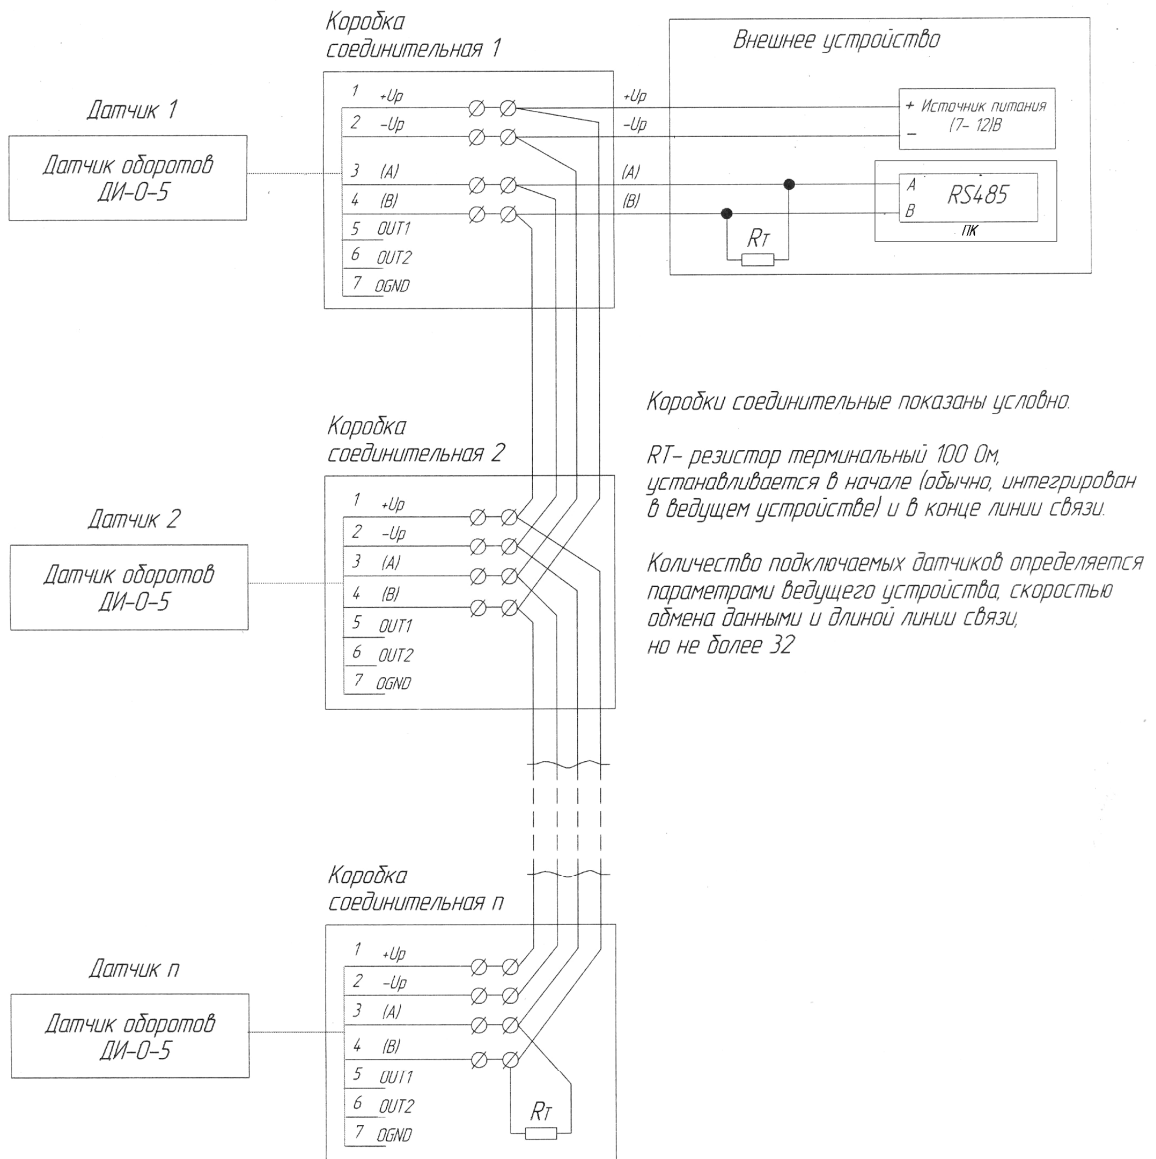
Коробка соединительная 1

Внешнее устройство

Датчик 1

Датчик оборотов ДИ-0-5

1 +Up
2 −Up
3 (A)
4 (B)
5 OUT1
6 OUT2
7 OGND

+Up
−Up
(A)
(B)

+ Источник питания
− (7− 12)В

A
B
RS485
ПК

$R_T$

Коробка соединительная 2

Датчик 2

Датчик оборотов ДИ-0-5

1 +Up
2 −Up
3 (A)
4 (B)
5 OUT1
6 OUT2
7 OGND

Коробки соединительные показаны условно.

RT− резистор терминальный 100 Ом, устанавливается в начале (обычно, интегрирован в ведущем устройстве) и в конце линии связи.

Количество подключаемых датчиков определяется параметрами ведущего устройства, скоростью обмена данными и длиной линии связи, но не более 32

Коробка соединительная n

Датчик n

Датчик оборотов ДИ-0-5

1 +Up
2 −Up
3 (A)
4 (B)
5 OUT1
6 OUT2
7 OGND

$R_T$